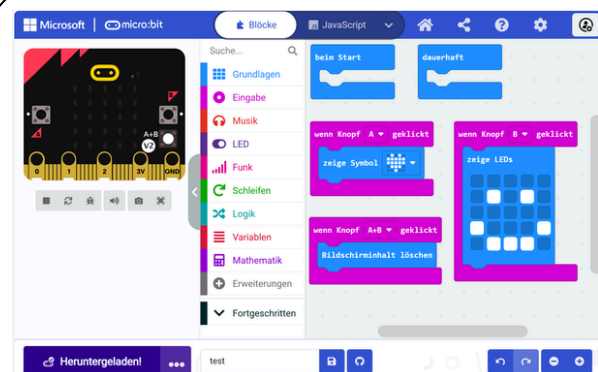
Microsoft | micro:bit

Blöcke

JavaScript

A+B

V2

0 1 2 3V GND

Suche...

Grundlagen

Eingabe

Musik

LED

Funk

Schleifen

Logik

Variablen

Mathematik

Erweiterungen

Fortgeschritten

beim Start

dauerhaft

wenn Knopf A ▾ geklickt

zeige Symbol

wenn Knopf B ▾ geklickt

zeige LEDs

wenn Knopf A+B ▾ geklickt

Bildschirminhalt löschen

Heruntergeladen!

test